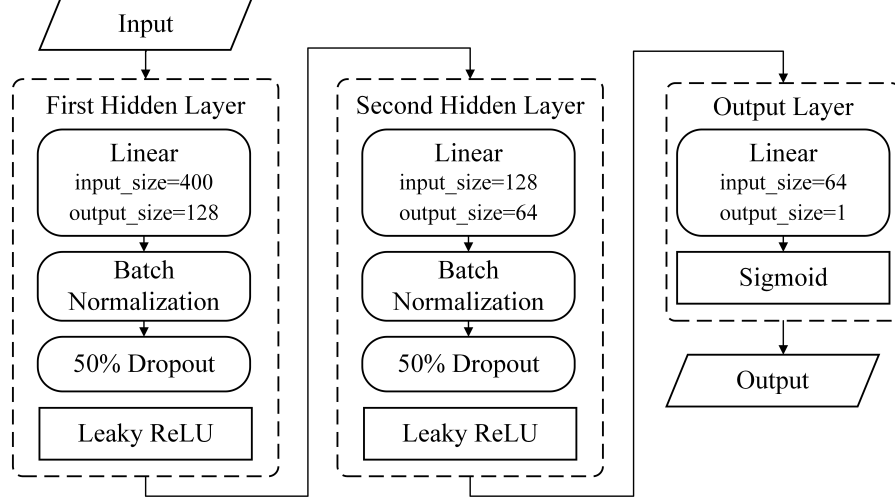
Input

First Hidden Layer

Linear
input_size=400
output_size=128

Batch Normalization

50% Dropout

Leaky ReLU

Second Hidden Layer

Linear
input_size=128
output_size=64

Batch Normalization

50% Dropout

Leaky ReLU

Output Layer

Linear
input_size=64
output_size=1

Sigmoid

Output